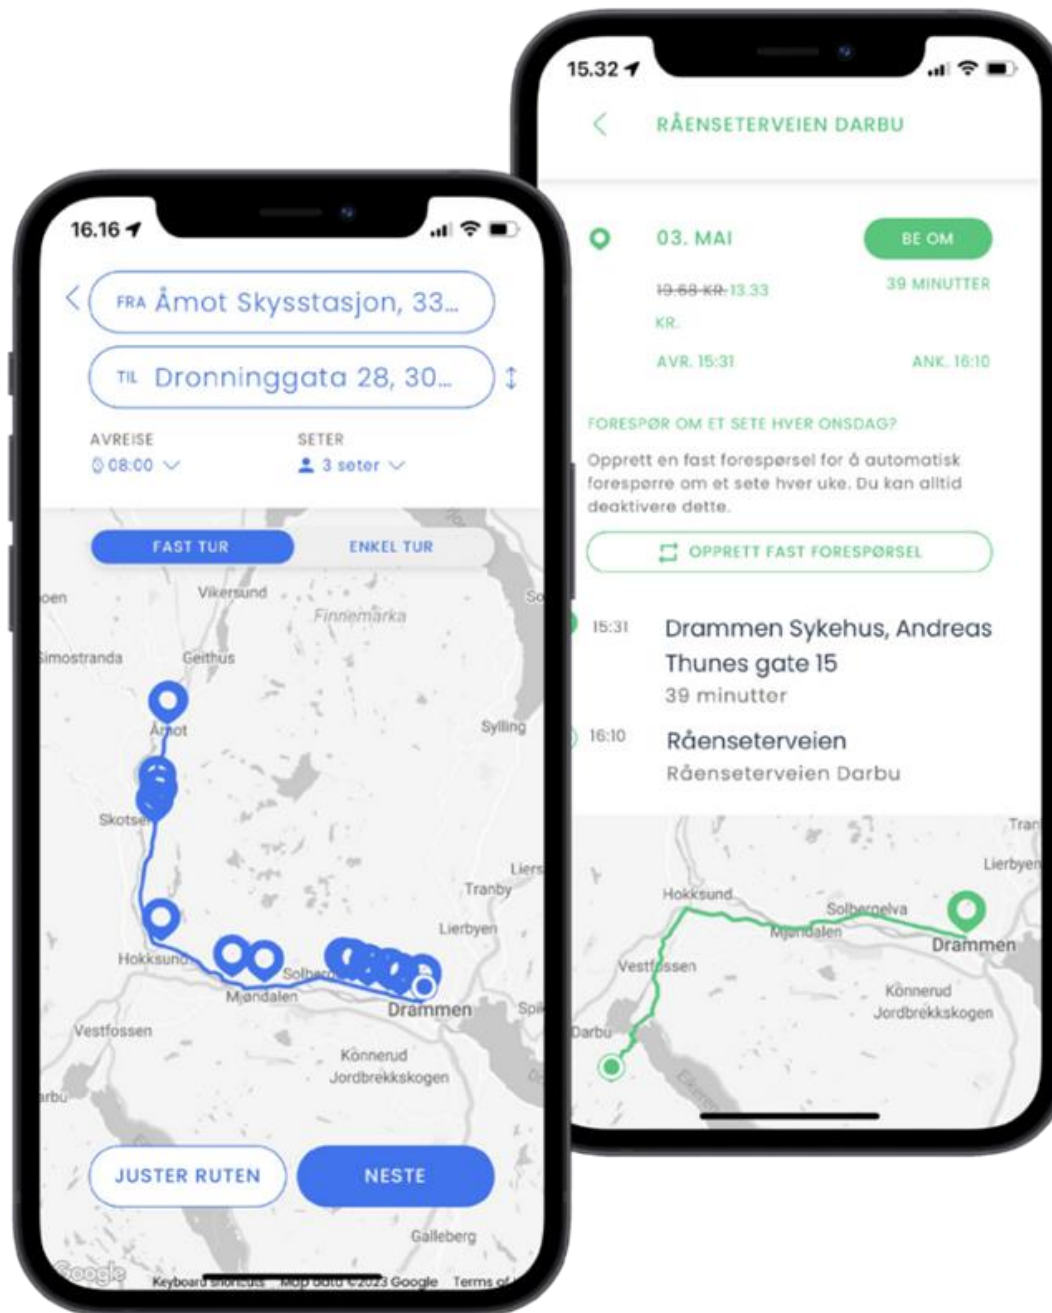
16.16

FRA Åmot Skysstasjon, 33...

TIL Dronninggata 28, 30...

AVREISE
08:00

SETER
3 seter

FAST TUR
ENKEL TUR

oen
Vikersund
Finnemarka
Simostranda
Geithus
Åmot
Sylling
Skotse
Liers
Tranby
Lierbyen
Hokksund
Solber
Mjøndalen
Drammen
Vestfossen
Konnerud
Jordbrekkskogen
arbu

JUSTER RUTEN
NESTE

Galleberg
Google
Keyboard shortcuts Map data ©2023 Google Terms of

15.32

RÅENSETERVEIEN DARBU

03. MAI
BE OM
19.68 KR. 13.33 KR.
39 MINUTTER
AVR. 15:31
ANK. 16:10

FORESPØR OM ET SETE HVER ONSDAG?
Opprett en fast forespørsel for å automatisk forespørre om et sete hver uke. Du kan alltid deaktivere dette.

OPPRETT FAST FORESPØRSEL

15:31 Drammen Sykehus, Andreas Thunes gate 15
39 minutter

16:10 Råenseterveien
Råenseterveien Darbu

Tran
Lierbyen
Hokksund
Solbergelva
Mjøndalen
Drammen
Vestfossen
Konnerud
Jordbrekkskogen
Darbu